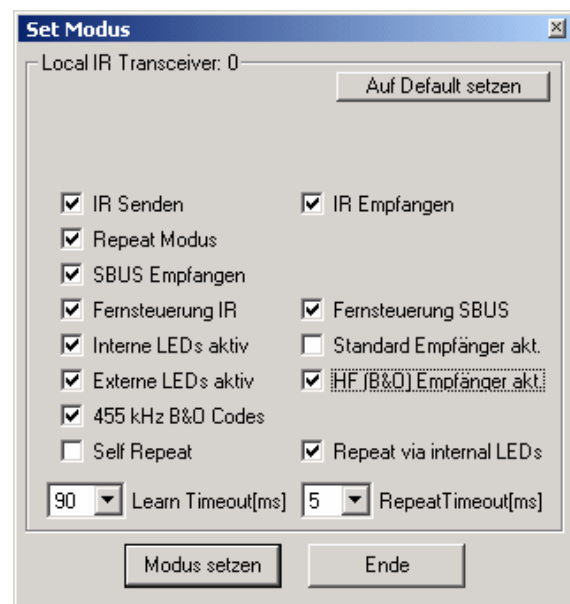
Set Modus

Local IR Transceiver: 0

Auf Default setzen

IR Senden
IR Empfangen
Repeat Modus
SBUS Empfangen
Fernsteuerung IR
Fernsteuerung SBUS
Interne LEDs aktiv
Standard Empfänger akt.
Externe LEDs aktiv
HF (B&O) Empfänger akt.
455 kHz B&O Codes
Self Repeat
Repeat via internal LEDs

90 Learn Timeout[ms]
5 RepeatTimeout[ms]

Modus setzen
Ende